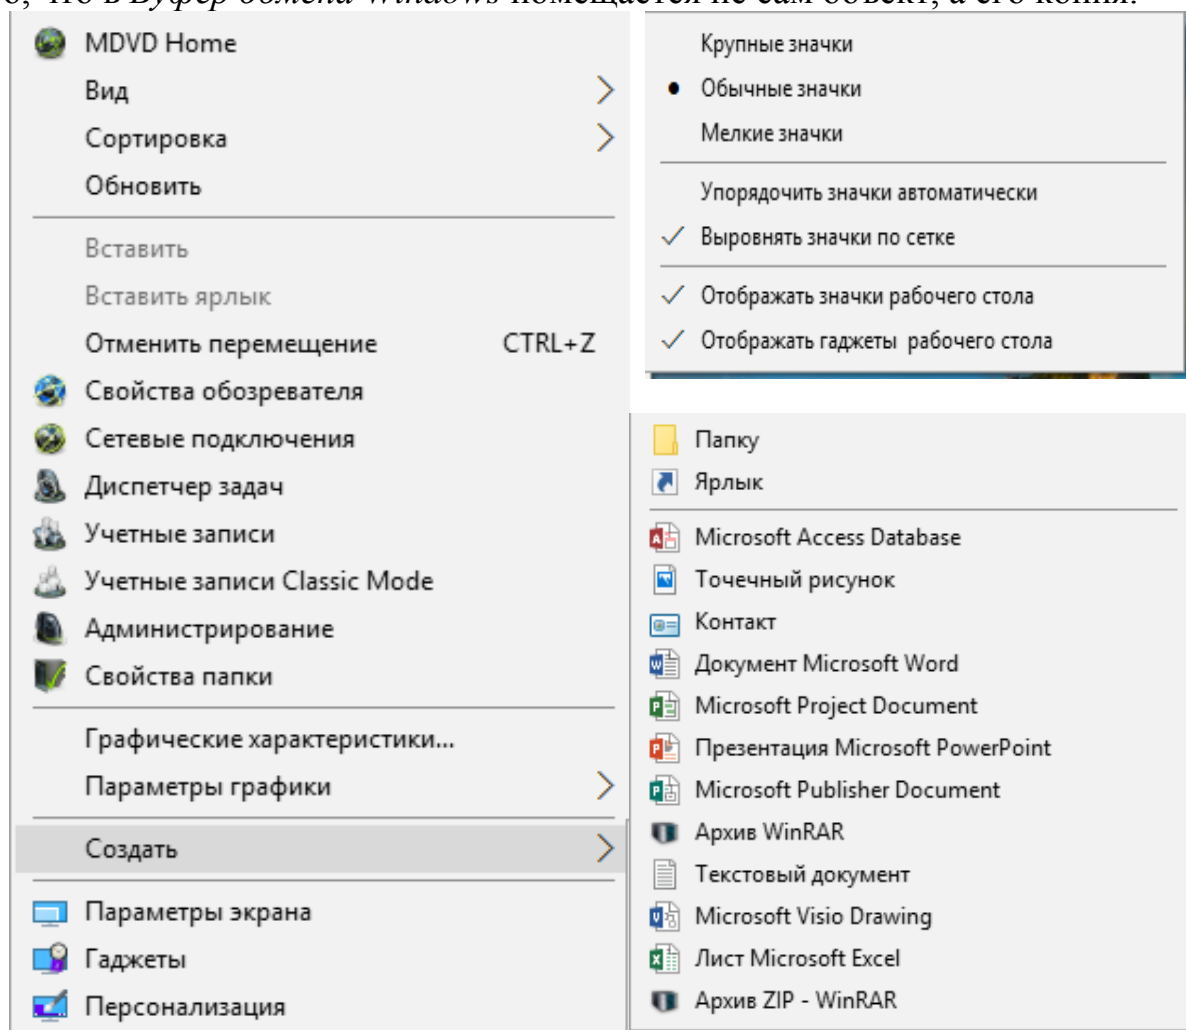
о, что в Буфер обмена Windows помещается не сам объект, а его копия.

MDVD Home
Вид
Сортировка
Обновить
Вставить
Вставить ярлык
Отменить перемещение CTRL+Z
Свойства обозревателя
Сетевые подключения
Диспетчер задач
Учетные записи
Учетные записи Classic Mode
Администрирование
Свойства папки
Графические характеристики...
Параметры графики
Создать
Параметры экрана
Гаджеты
Персонализация

Крупные значки
Обычные значки
Мелкие значки
Упорядочить значки автоматически
Выровнять значки по сетке
Отображать значки рабочего стола
Отображать гаджеты рабочего стола

Папку
Ярлык
Microsoft Access Database
Точечный рисунок
Контакт
Документ Microsoft Word
Microsoft Project Document
Презентация Microsoft PowerPoint
Microsoft Publisher Document
Архив WinRAR
Текстовый документ
Microsoft Visio Drawing
Лист Microsoft Excel
Архив ZIP - WinRAR